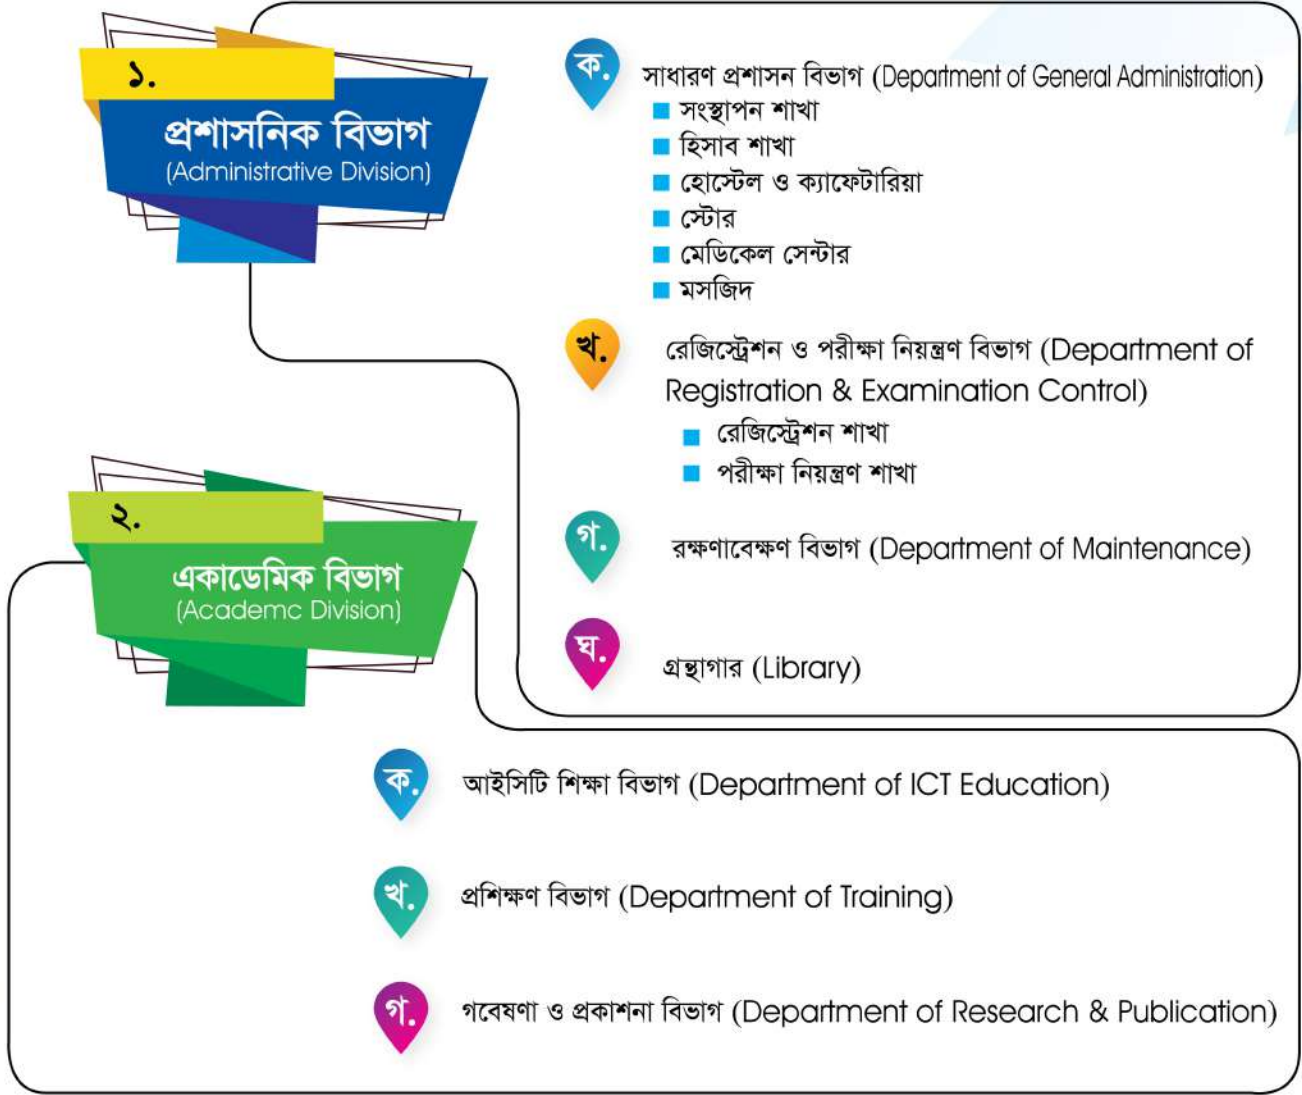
১.
প্রশাসনিক বিভাগ
(Administrative Division)

ক. সাধারণ প্রশাসন বিভাগ (Department of General Administration)
- সংস্থাপন শাখা
- হিসাব শাখা
- হোস্টেল ও ক্যাফেটারিয়া
- স্টোর
- মেডিকেল সেন্টার
- মসজিদ

খ. রেজিস্ট্রেশন ও পরীক্ষা নিয়ন্ত্রণ বিভাগ (Department of Registration & Examination Control)
- রেজিস্ট্রেশন শাখা
- পরীক্ষা নিয়ন্ত্রণ শাখা

গ. রক্ষণাবেক্ষণ বিভাগ (Department of Maintenance)

ঘ. গ্রন্থাগার (Library)

২.
একাডেমিক বিভাগ
(Academc Division)

ক. আইসিটি শিক্ষা বিভাগ (Department of ICT Education)

খ. প্রশিক্ষণ বিভাগ (Department of Training)

গ. গবেষণা ও প্রকাশনা বিভাগ (Department of Research & Publication)